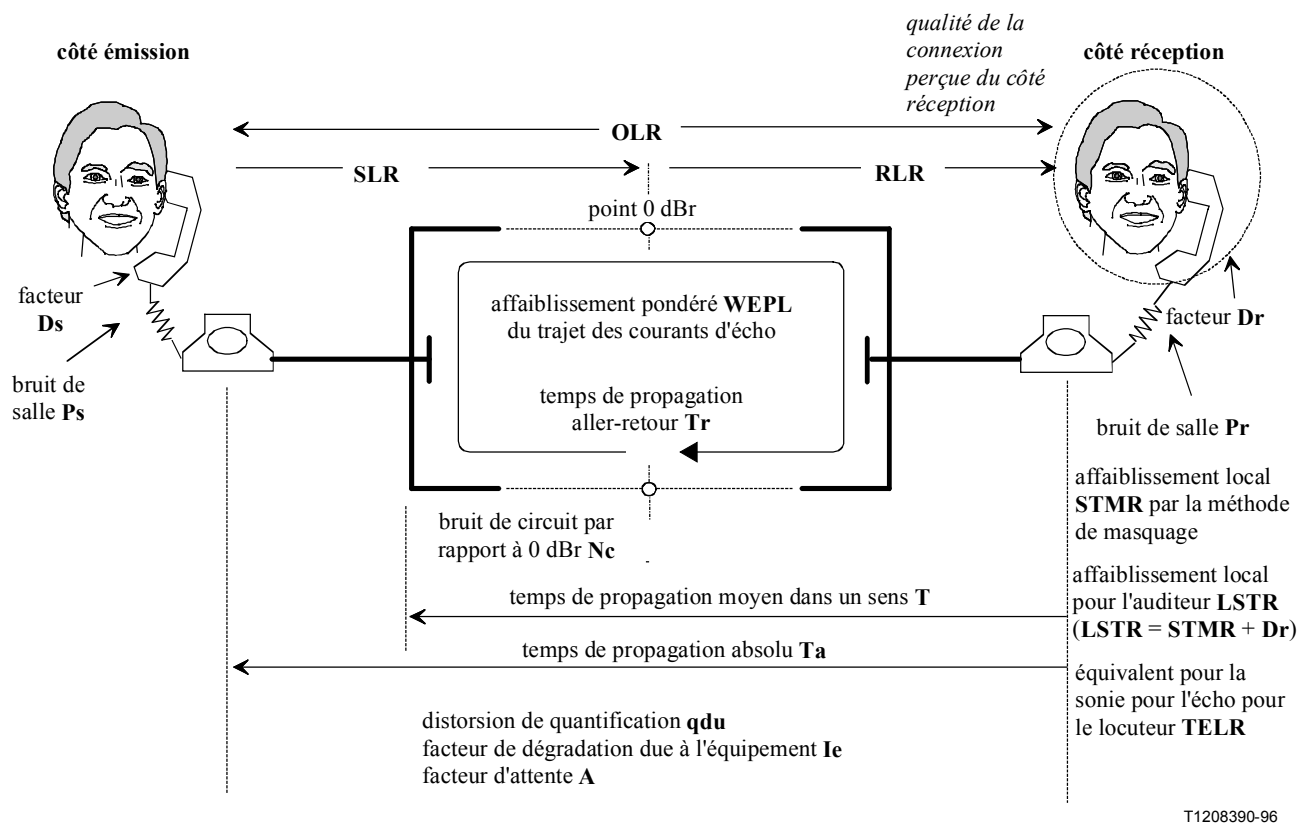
côté émission

qualité de la connexion perçue du côté réception

côté réception

OLR

SLR

RLR

point 0 dBr

facteur **Ds**

affaiblissement pondéré **WEPL** du trajet des courants d'écho

facteur **Dr**

bruit de salle **Ps**

temps de propagation aller-retour **Tr**

bruit de salle **Pr**

affaiblissement local **STMR** par la méthode de masquage

bruit de circuit par rapport à 0 dBr **Nc**

affaiblissement local pour l'auditeur **LSTR** (**LSTR** = **STMR** + **Dr**)

temps de propagation moyen dans un sens **T**

temps de propagation absolu **Ta**

équivalent pour la sonie pour l'écho pour le locuteur **TELR**

distorsion de quantification **qdu**
facteur de dégradation due à l'équipement **Ie**
facteur d'attente **A**

T1208390-96